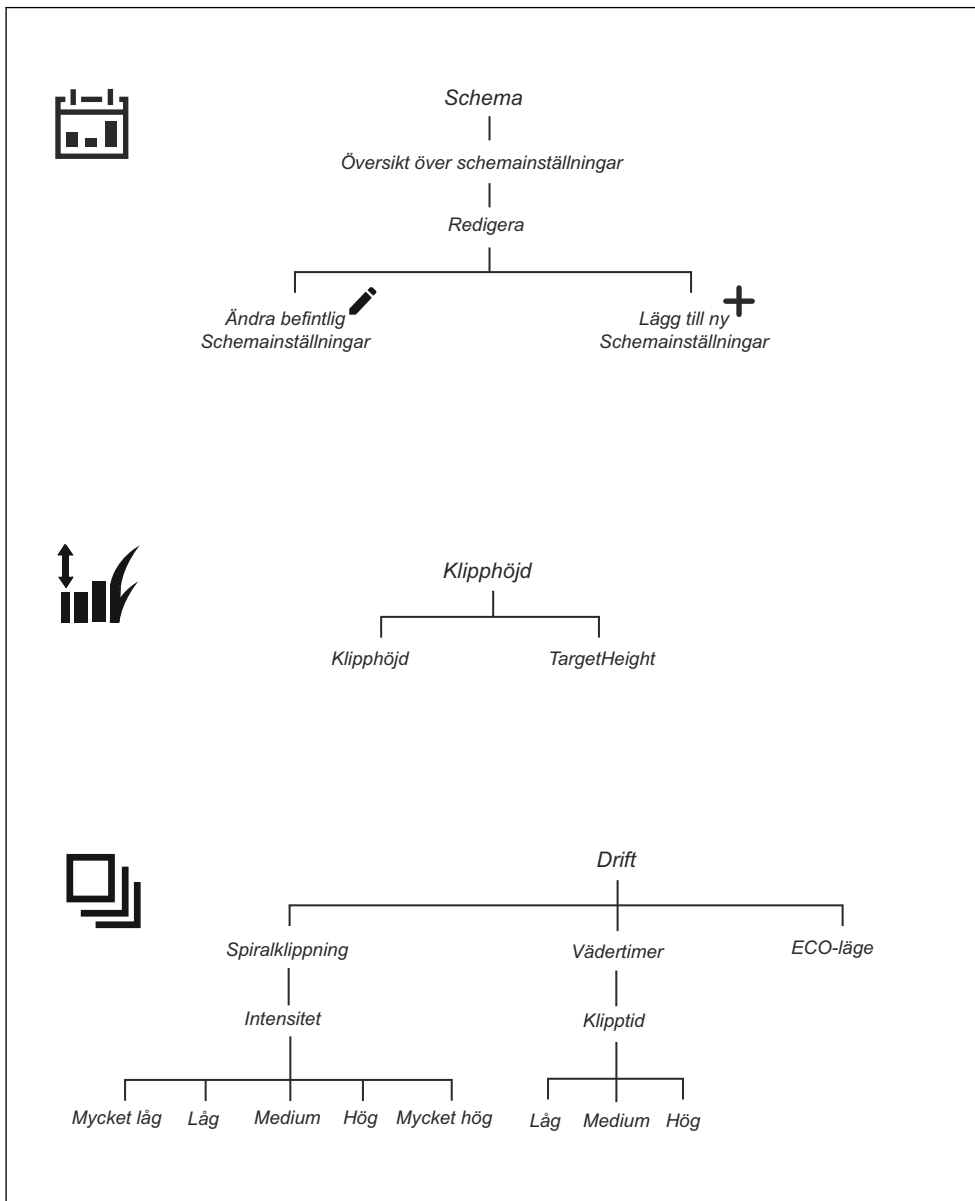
Schema

Översikt över schemainställningar

Redigera

Ändra befintlig Schemainställningar

Lägg till ny Schemainställningar

Klipphöjd

Klipphöjd

TargetHeight

Drift

Spiralklippning

Vädertimer

ECO-läge

Intensitet

Klipptid

Mycket låg

Låg

Medium

Hög

Mycket hög

Låg

Medium

Hög